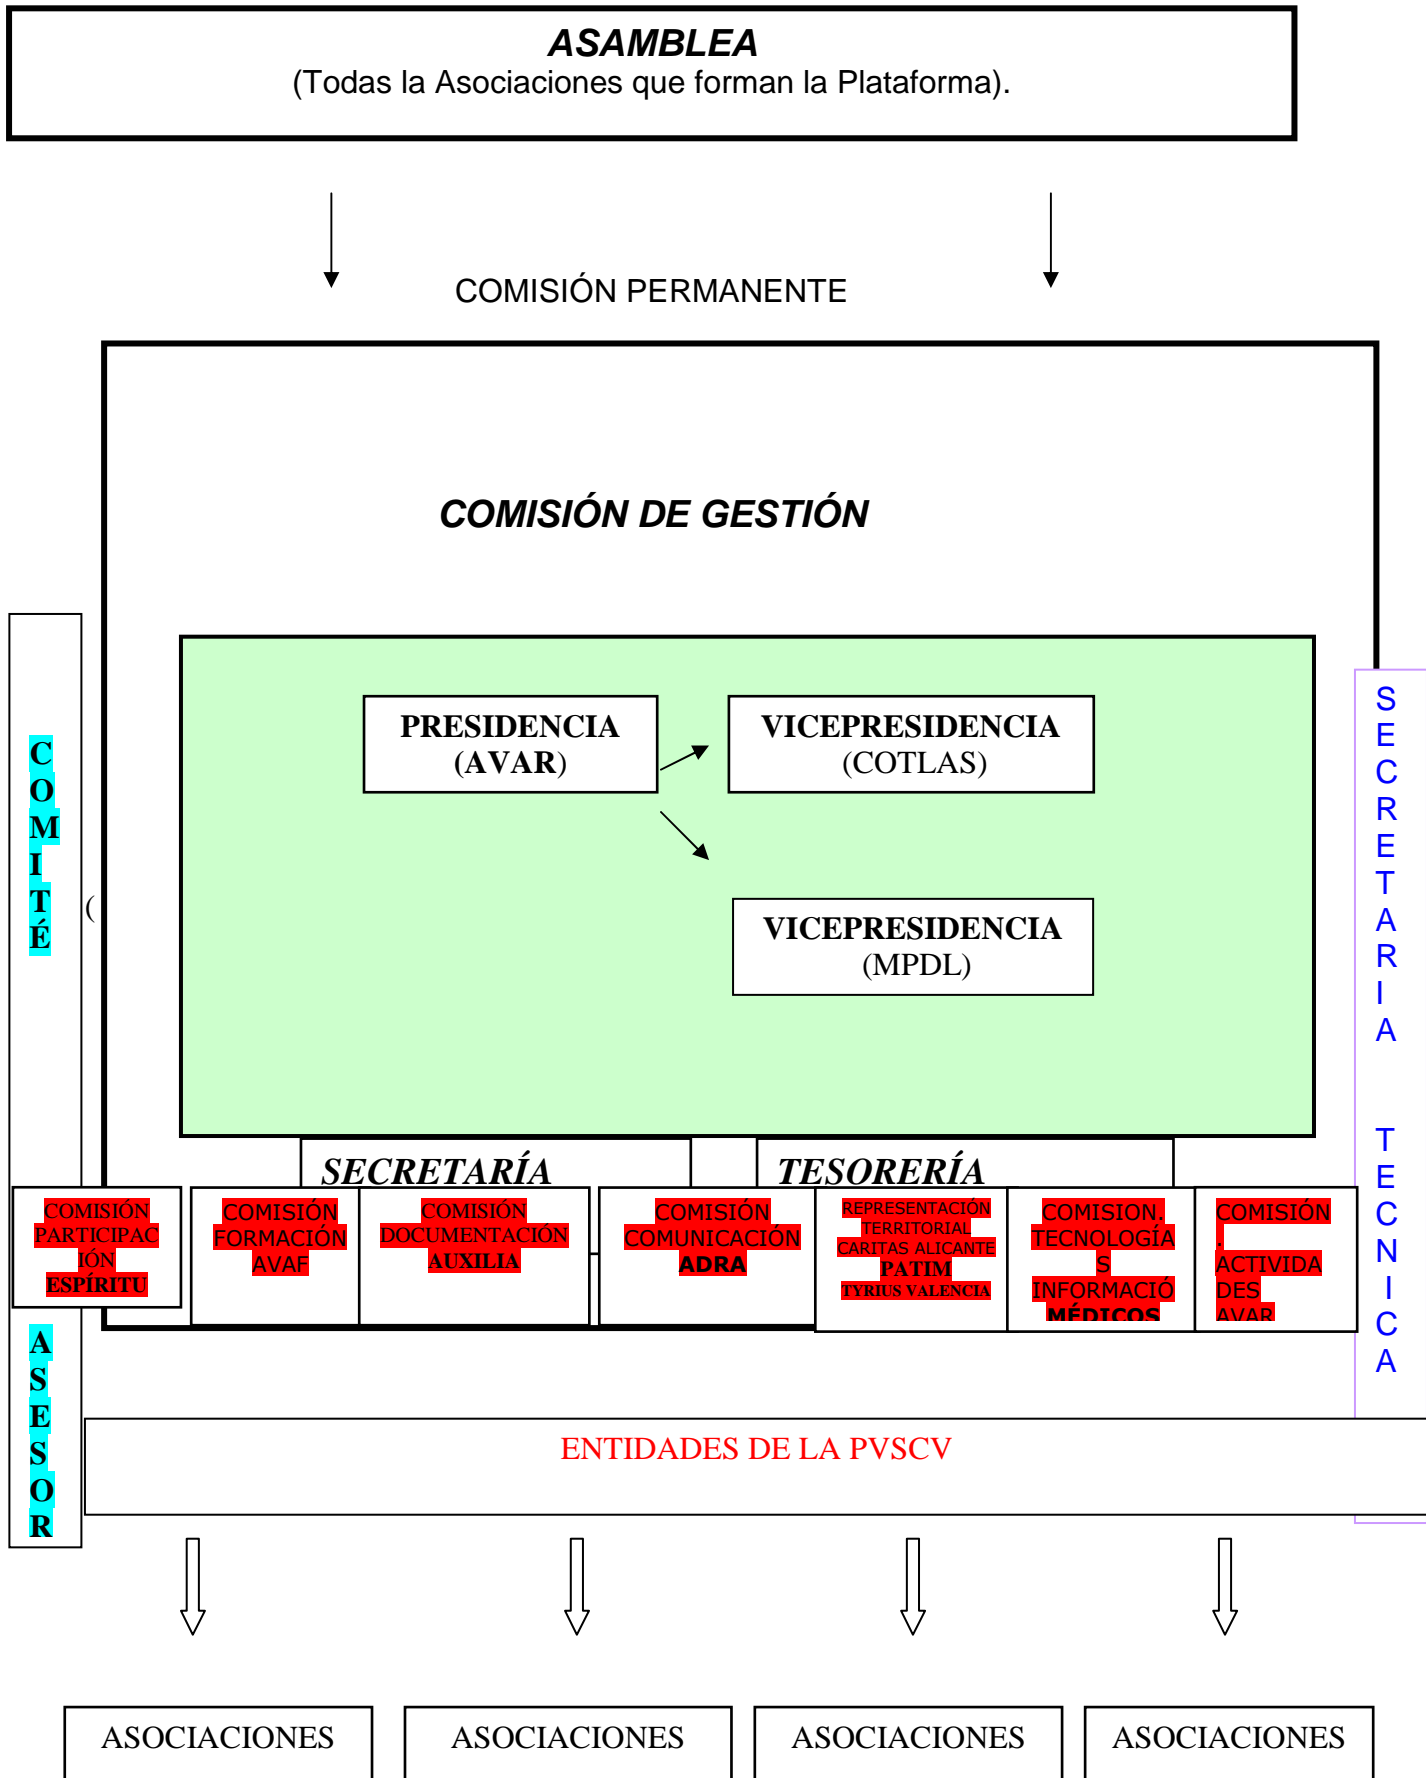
ASAMBLEA
(Todas la Asociaciones que forman la Plataforma).

COMISIÓN PERMANENTE

COMISIÓN DE GESTIÓN

C
O
M
I
T
É

(

PRESIDENCIA
(AVAR)

VICEPRESIDENCIA
(COTLAS)

VICEPRESIDENCIA
(MPDL)

S
E
C
R
E
T
A
R
I
A

T
E
C
N
I
C
A

SECRETARÍA

TESORERÍA

COMISIÓN PARTICIPACIÓN
ESPÍRITU

COMISIÓN FORMACIÓN AVAF

COMISIÓN DOCUMENTACIÓN
AUXILIA

COMISIÓN COMUNICACIÓN
ADRA

REPRESENTACIÓN TERRITORIAL
CARITAS ALICANTE
PATIM
TYRIUS VALENCIA

COMISION. TECNOLOGÍAS INFORMACIÓ
MÉDICOS

COMISIÓN . ACTIVIDADES AVAR

A
S
E
S
O
R

ENTIDADES DE LA PVSCV

ASOCIACIONES

ASOCIACIONES

ASOCIACIONES

ASOCIACIONES